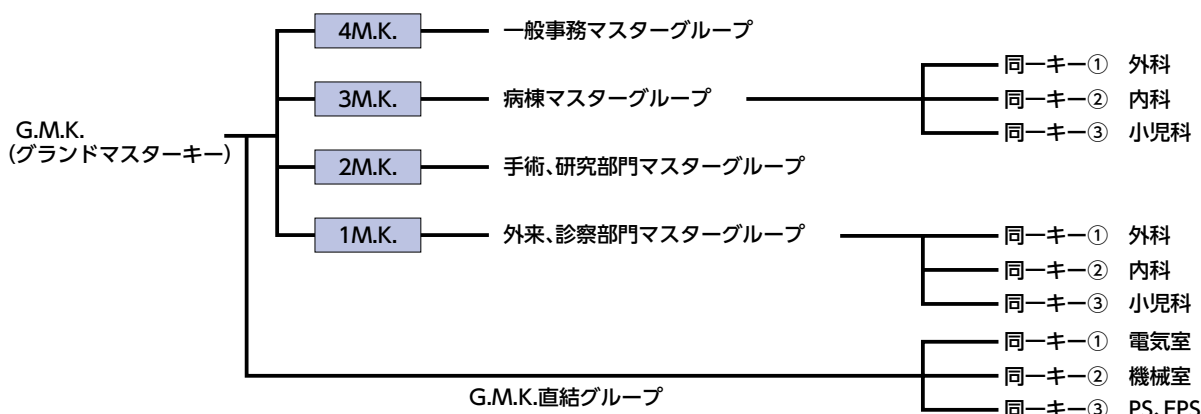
G.M.K.
(グランドマスターキー)

4M.K. 一般事務マスターグループ

3M.K. 病棟マスターグループ

同一キー① 外科
同一キー② 内科
同一キー③ 小児科

2M.K. 手術、研究部門マスターグループ

1M.K. 外来、診察部門マスターグループ

同一キー① 外科
同一キー② 内科
同一キー③ 小児科

同一キー① 電気室
同一キー② 機械室
同一キー③ PS. EPS

G.M.K.直結グループ